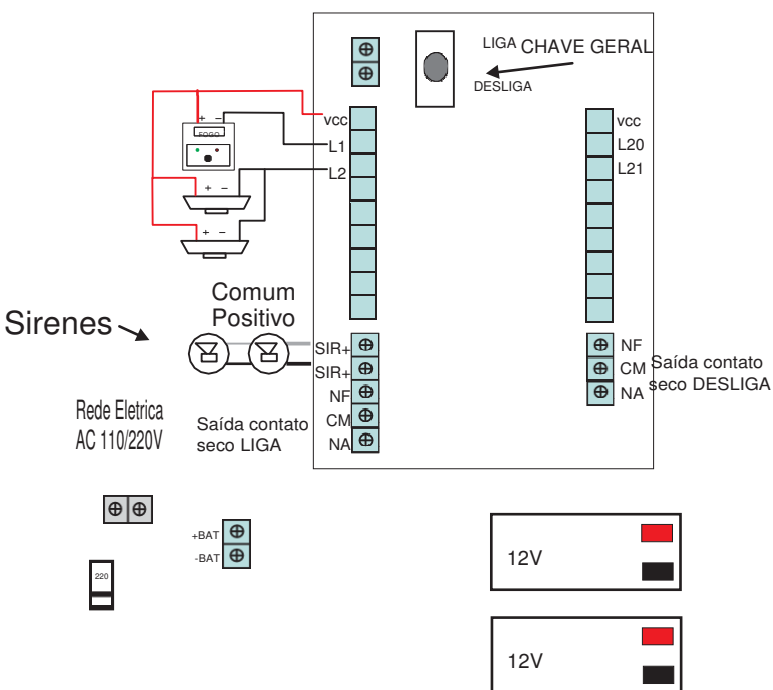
LIGA CHAVE GERAL
DESLIGA

+ −
FOGO
vcc
L1
L2
+ −
+ −

vcc
L20
L21

Comum
Positivo
Sirenes

SIR+
SIR+
NF
CM
NA

NF
CM
NA
Saída contato seco DESLIGA

Rede Eletrica
AC 110/220V

Saída contato seco LIGA

+BAT
-BAT

220

12V

12V